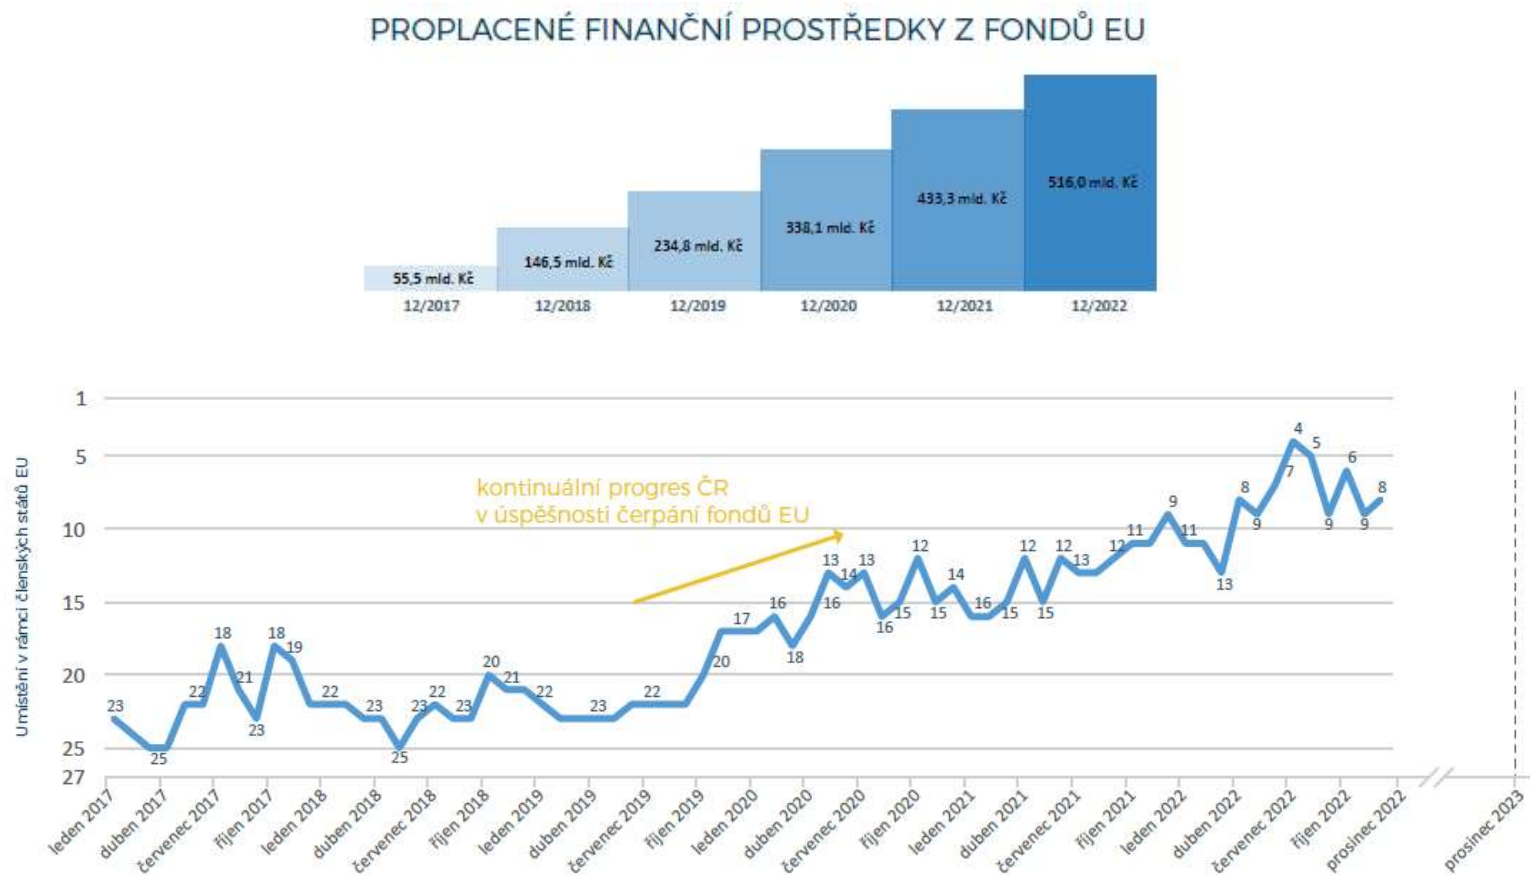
PROPLACENÉ FINANČNÍ PROSTŘEDKY Z FONDŮ EU

55,5 mld. Kč
146,5 mld. Kč
234,8 mld. Kč
338,1 mld. Kč
433,3 mld. Kč
516,0 mld. Kč

12/2017
12/2018
12/2019
12/2020
12/2021
12/2022

Umístění v rámci členských států EU

1
5
10
15
20
25
27

kontinuální progres ČR
v úspěšnosti čerpání fondů EU

23 25 22 18 21 23 18 19 22 23 25 23 22 23 20 21 22 23 22 20 17 16 18 16 13 14 13 16 15 12 15 14 16 15 12 15 12 13 12 11 9 11 13 8 9 7 4 5 9 6 9 8

leden 2017
duben 2017
červenec 2017
říjen 2017
leden 2018
duben 2018
červenec 2018
říjen 2018
leden 2019
duben 2019
červenec 2019
říjen 2019
leden 2020
duben 2020
červenec 2020
říjen 2020
leden 2021
duben 2021
červenec 2021
říjen 2021
leden 2022
duben 2022
červenec 2022
říjen 2022
prosinec 2022
prosinec 2023